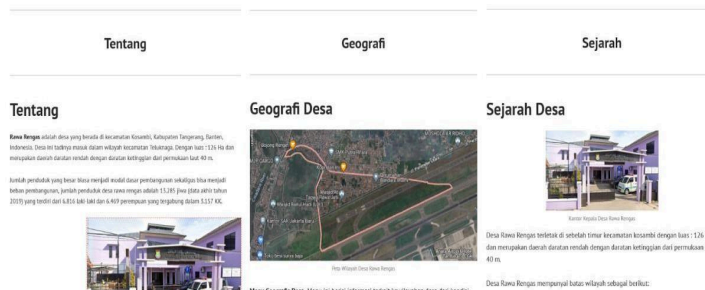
Tentang

Geografi

Sejarah

Tentang

Rawa Rengas adalah desa yang berada di kecamatan Kosambi, Kabupaten Tangerang, Banten, Indonesia. Desa ini tadinya masuk dalam wilayah kecamatan Teluknaga. Dengan luas : 126 Ha dan merupakan daerah daratan rendah dengan daratan ketinggian dari permukaan laut 40 m.

Jumlah penduduk yang besar biasa menjadi modal dasar pembangunan sekaligus bisa menjadi beban pembangunan, jumlah penduduk desa rawa rengas adalah 13.285 jiwa (data akhir tahun 2019) yang terdiri dari 6.816 laki laki dan 6.469 perempuan yang tergabung dalam 3.157 KK.

Geografi Desa

Peta Wilayah Desa Rawa Rengas

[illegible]

Sejarah Desa

Kantor Kepala Desa Rawa Rengas

Desa Rawa Rengas terletak di sebelah timur kecamatan kosambi dengan luas : 126 dan merupakan daerah daratan rendah dengan daratan ketinggian dari permukaan 40 m.

Desa Rawa Rengas mempunyai batas wilayah sebagai berikut: